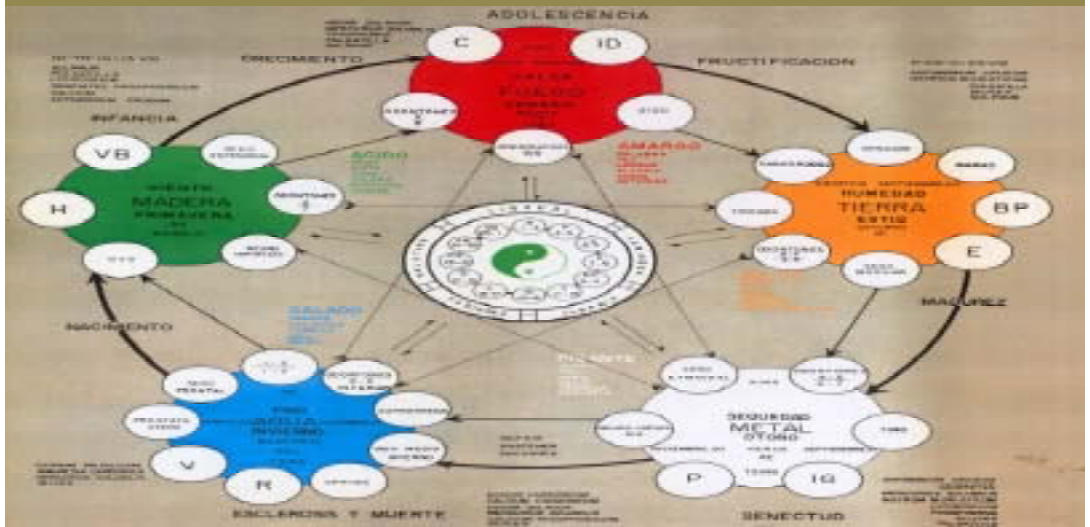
ADOLESCENCIA

CRECIMENTO

FRUCTIFICACION

C

ID

CALOR
FUEGO
VERANO

AMARGO

INFANCIA

VB

H

VIENTO
MADERA
PRIMAVERA

ACIDO

HUMEDAD
TIERRA
ESTIO

BP

E

MADUREZ

NACIMIENTO

SALADO

PICANTE

FRIO
AGUA
INVIERNO

SEQUEDAD
METAL
OTOÑO

V

R

P

IG

ESCLEROSIS Y MUERTE

SENECTUD